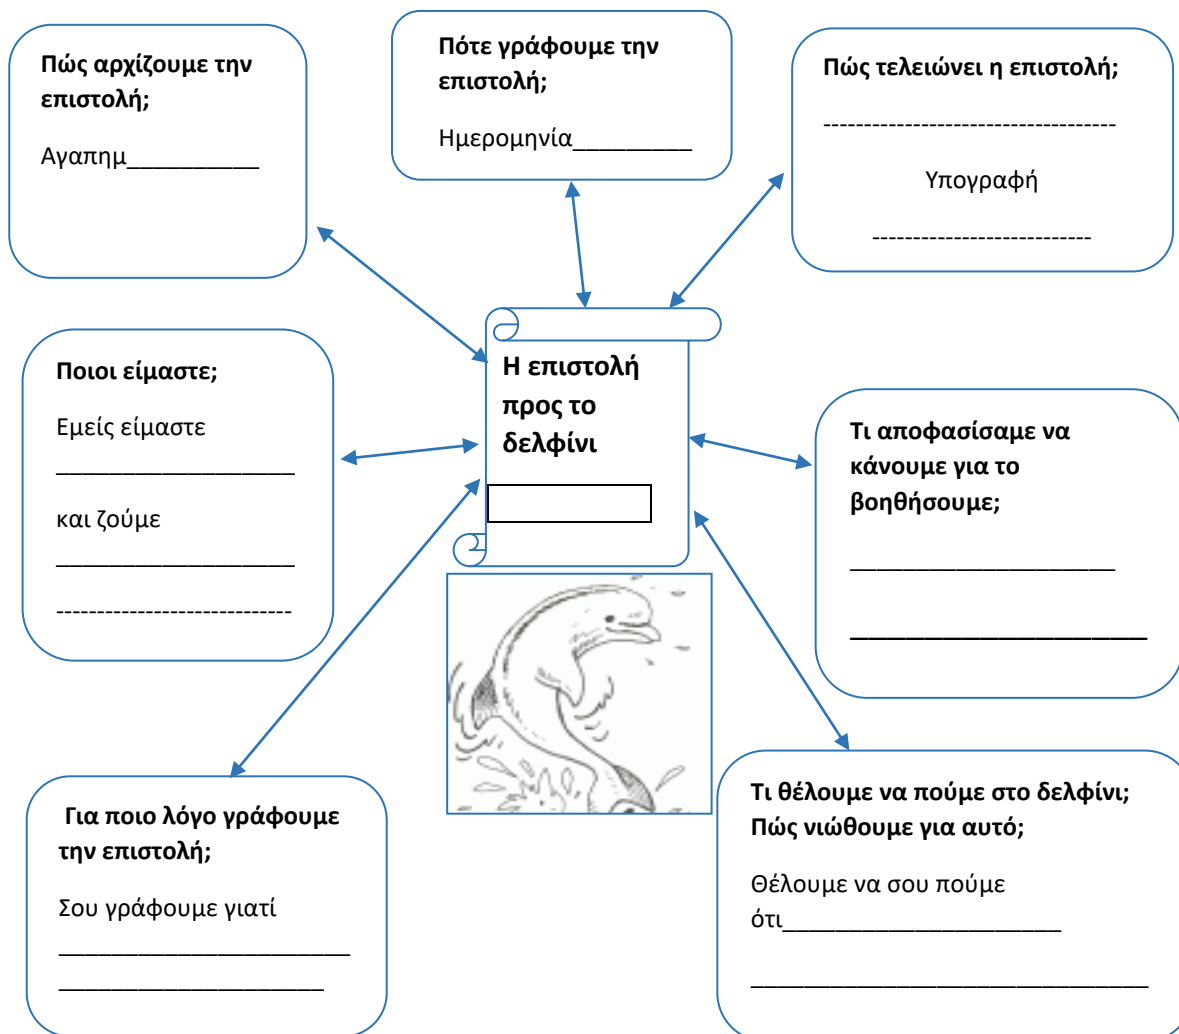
Πώς αρχίζουμε την επιστολή;

Αγαπημ__________

Πότε γράφουμε την επιστολή;

Ημερομηνία_________

Πώς τελειώνει η επιστολή;

-----------------------------------

Υπογραφή

--------------------------

Ποιοι είμαστε;

Εμείς είμαστε

__________________

και ζούμε

__________________

----------------------------

Η επιστολή προς το δελφίνι

Τι αποφασίσαμε να κάνουμε για το βοηθήσουμε;

_____________________

______________________

Για ποιο λόγο γράφουμε την επιστολή;

Σου γράφουμε γιατί

______________________

____________________

Τι θέλουμε να πούμε στο δελφίνι; Πώς νιώθουμε για αυτό;

Θέλουμε να σου πούμε ότι_____________________

________________________________